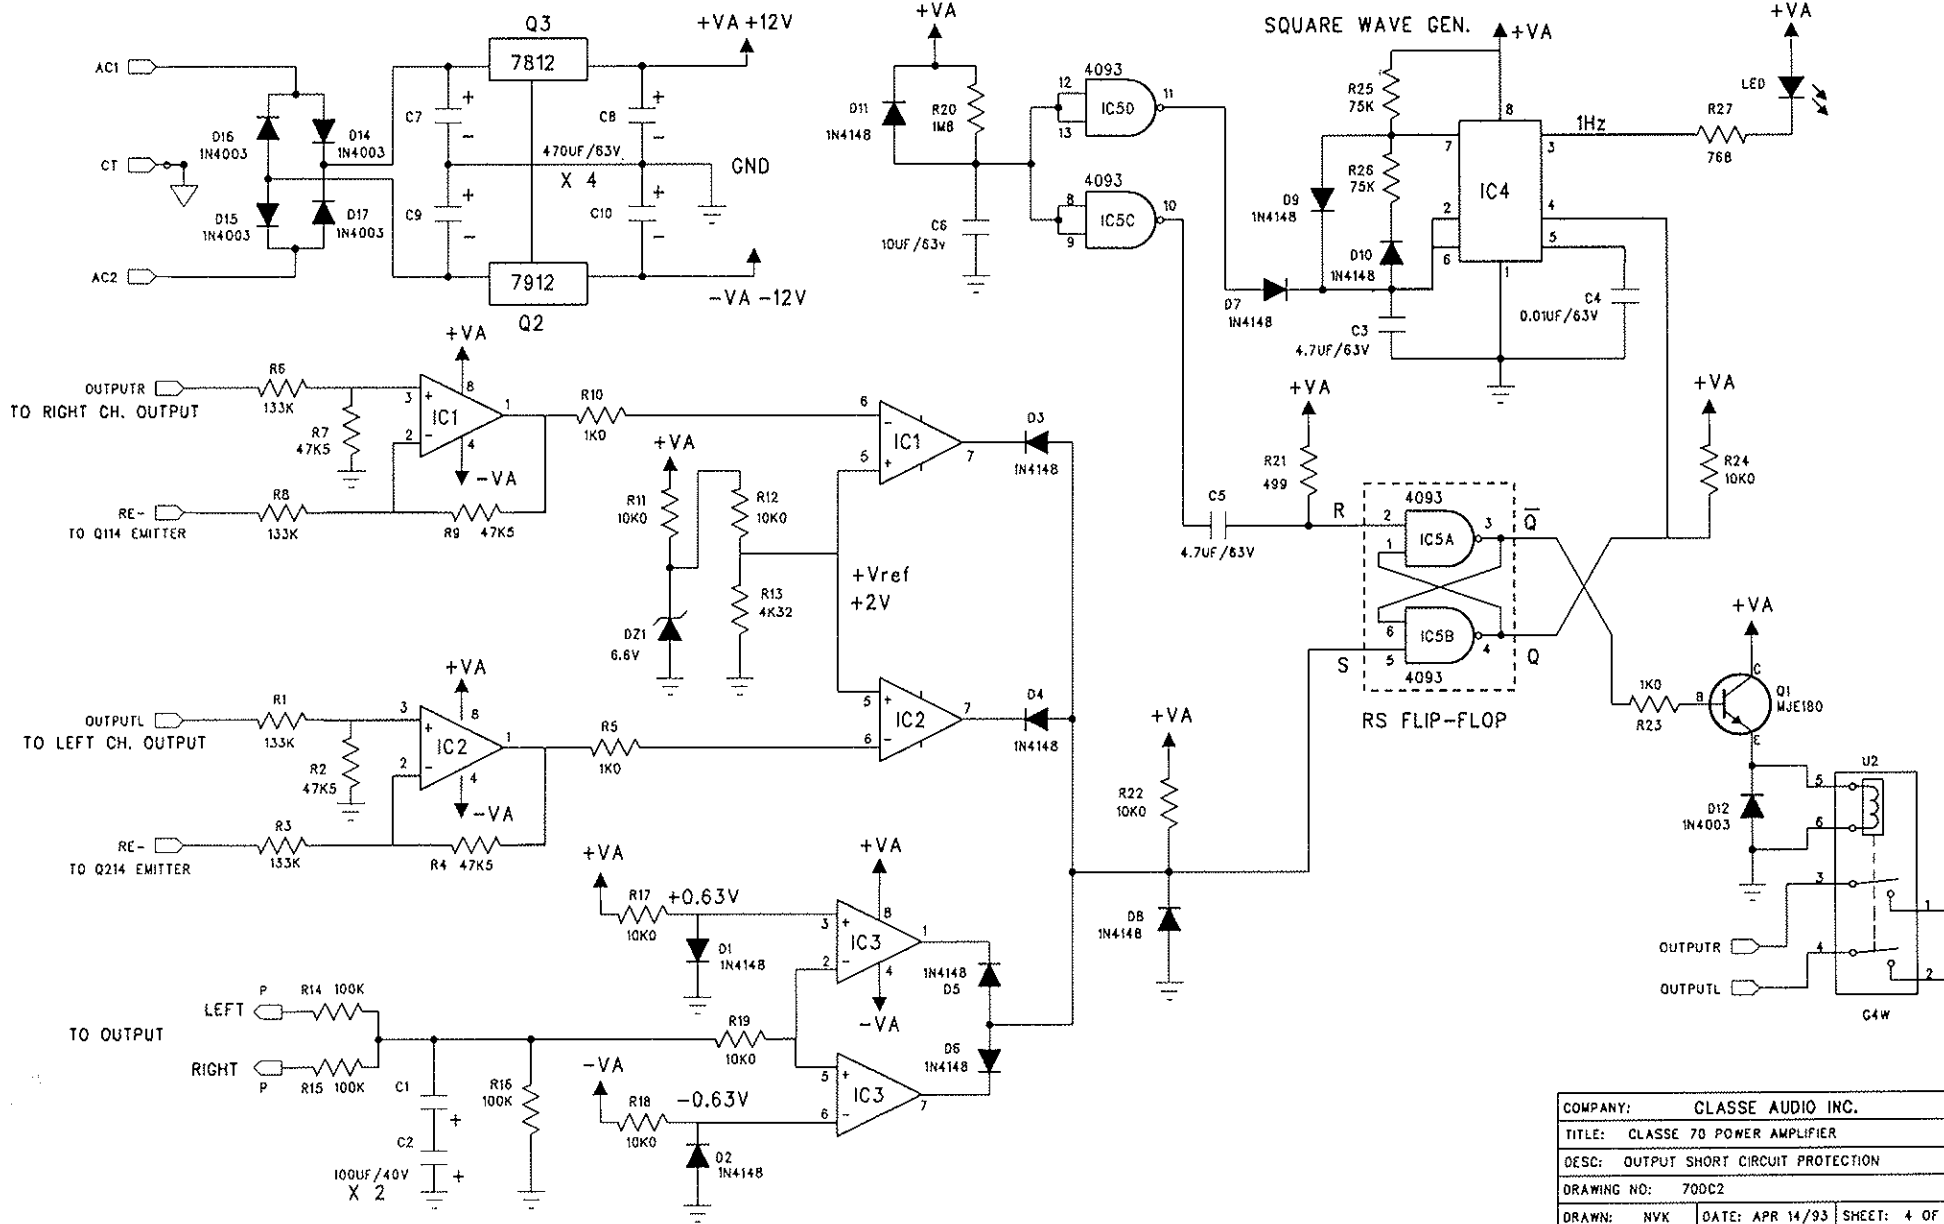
Q3
7812
+VA +12V
AC1
D16 1N4003
D14 1N4003
C7
C8
470UF/63V
X 4
GND
CT
D15 1N4003
D17 1N4003
C9
C10
AC2
7912
Q2
-VA -12V

+VA
D11 1N4148
R20 1M8
C6 10UF/63V
4093
12
13
IC5D
11
4093
8
9
IC5C
10

SQUARE WAVE GEN.
+VA
R25 75K
R26 75K
D9 1N4148
D10 1N4148
D7 1N4148
C3 4.7UF/63V
8
7
2
6
1
3
4
5
IC4
1Hz
R27 768
LED
+VA
C4 0.01UF/63V

+VA
OUTPUTR
TO RIGHT CH. OUTPUT
R6 133K
R7 47K5
3
2
8
IC1
4
1
-VA
RE-
TO Q114 EMITTER
R8 133K
R9 47K5
R10 1K0
6
5
IC1
7
D3 1N4148
+VA
R11 10K0
R12 10K0
R13 4K32
DZ1 6.6V
+Vref
+2V

+VA
R21 499
C5 4.7UF/63V
R
2
1
4093
IC5A
3
$\overline{Q}$
6
5
IC5B
4
Q
S
4093
RS FLIP-FLOP
+VA
R24 10K0

+VA
OUTPUTL
TO LEFT CH. OUTPUT
R1 133K
R2 47K5
3
2
8
IC2
4
1
-VA
RE-
TO Q214 EMITTER
R3 133K
R4 47K5
R5 1K0
5
6
IC2
7
D4 1N4148

+VA
R23 1K0
B
C
E
Q1 MJE180
D12 1N4003
U2
5
6
3
4
1
2
OUTPUTR
OUTPUTL
G4W

+VA
R22 10K0
D8 1N4148

+VA
R17 10K0
+0.63V
D1 1N4148
3
2
+VA
8
IC3
1
4
-VA
1N4148 D5
D6 1N4148
TO OUTPUT
LEFT
P
R14 100K
RIGHT
P
R15 100K
C1
C2
100UF/40V
X 2
R16 100K
R19 10K0
-VA
R18 10K0
-0.63V
D2 1N4148
5
6
IC3
7

| COMPANY: CLASSE AUDIO INC. | |
|---|---|
| TITLE: CLASSE 70 POWER AMPLIFIER | |
| DESC: OUTPUT SHORT CIRCUIT PROTECTION | |
| DRAWING NO: 700C2 | |
| DRAWN: NVK | DATE: APR 14/93 | SHEET: 4 OF |